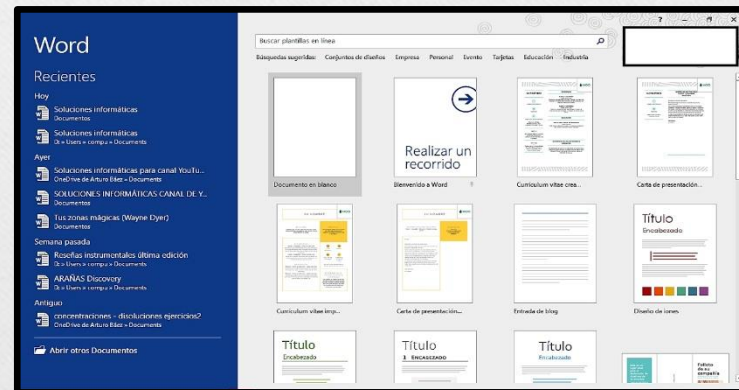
Word

Recientes

Hoy

Soluciones informáticas
Documentos

Soluciones informáticas
D: » Users » compu » Documents

Ayer

Soluciones informáticas para canal YouTu...
OneDrive de Arturo Báez » Documents

SOLUCIONES INFORMÁTICAS CANAL DE Y...
D: » Users » compu » Documents

Tus zonas mágicas (Wayne Dyer)
Documentos

Semana pasada

Reseñas instrumentales última edición
OneDrive de Arturo Báez » Documents

ARAÑAS Discovery
D: » Users » compu » Documents

Antiguo

concentraciones - disoluciones ejercicios2
OneDrive de Arturo Báez » Documents

Abrir otros Documentos

? — ☐ ×

Buscar plantillas en línea

Búsquedas sugeridas: Conjuntos de diseños Empresa Personal Evento Tarjetas Educación Industria

Documento en blanco

Realizar un recorrido
Bienvenido a Word

Currículum vítae crea...

Carta de presentación...

Currículum vítae imp...

Carta de presentación...

Entrada de blog

Título
Encabezado
Diseño de iones

Título
Encabezado

Título
1 ENCABEZADO

Título
Encabezado